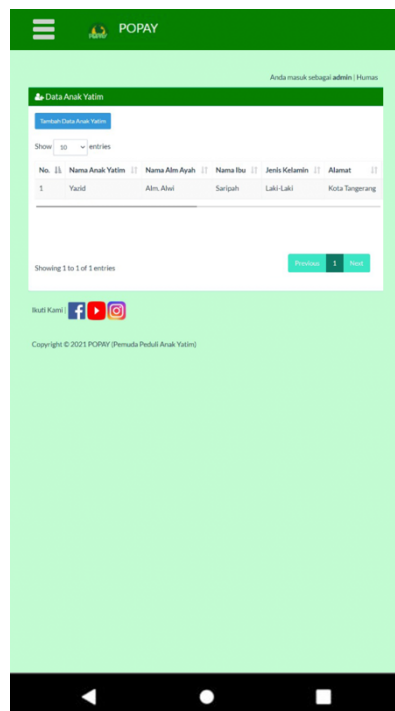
POPAY

Anda masuk sebagai **admin** | Humas

Data Anak Yatim

Tambah Data Anak Yatim

Show 10 entries

| No. | Nama Anak Yatim | Nama Alm Ayah | Nama Ibu | Jenis Kelamin | Alamat |
|---|---|---|---|---|---|
| 1 | Yazid | Alm. Alwi | Saripah | Laki-Laki | Kota Tangerang |

Showing 1 to 1 of 1 entries

Previous 1 Next

Ikuti Kami :

Copyright © 2021 POPAY (Pemuda Peduli Anak Yatim)